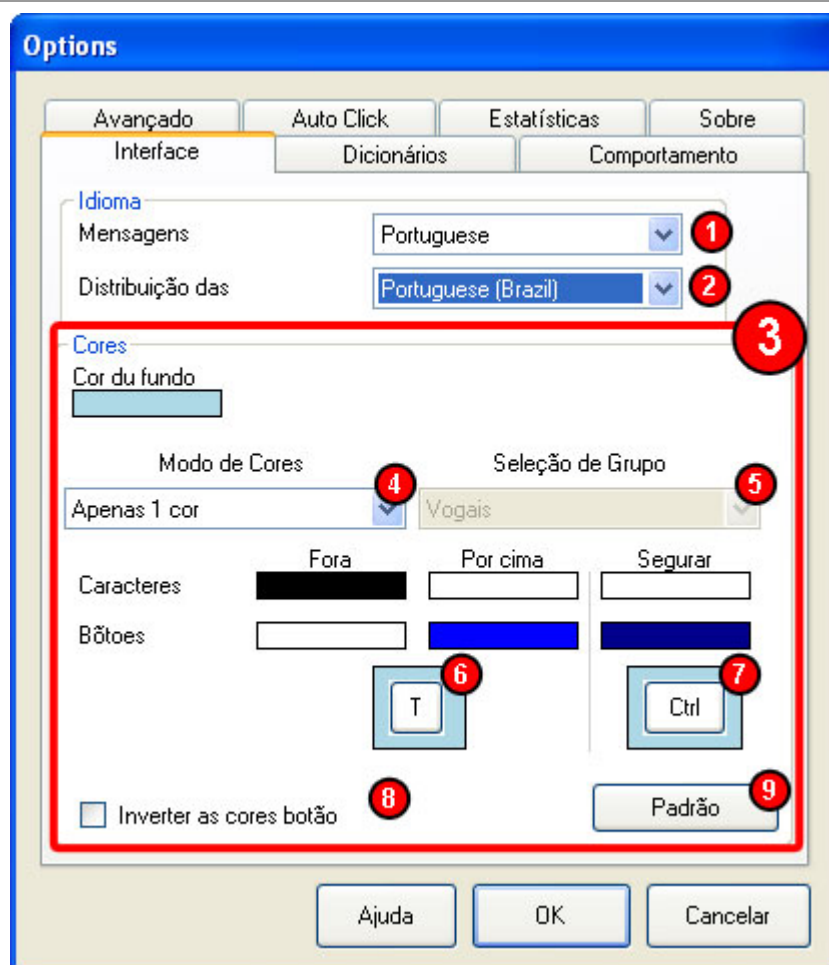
Options

Avançado | Auto Click | Estatísticas | Sobre
Interface | Dicionários | Comportamento

Idioma
Mensagens Portuguese 1
Distribuição das Portuguese (Brazil) 2

Cores 3
Cor du fundo

Modo de Cores 4
Apenas 1 cor
Seleção de Grupo 5
Vogais

| | Fora | Por cima | Segurar |
|---|---|---|---|
| Caracteres | | | |
| Bôtoes | | | |

T 6
Ctrl 7

Inverter as cores botão 8
Padrão 9

Ajuda OK Cancelar